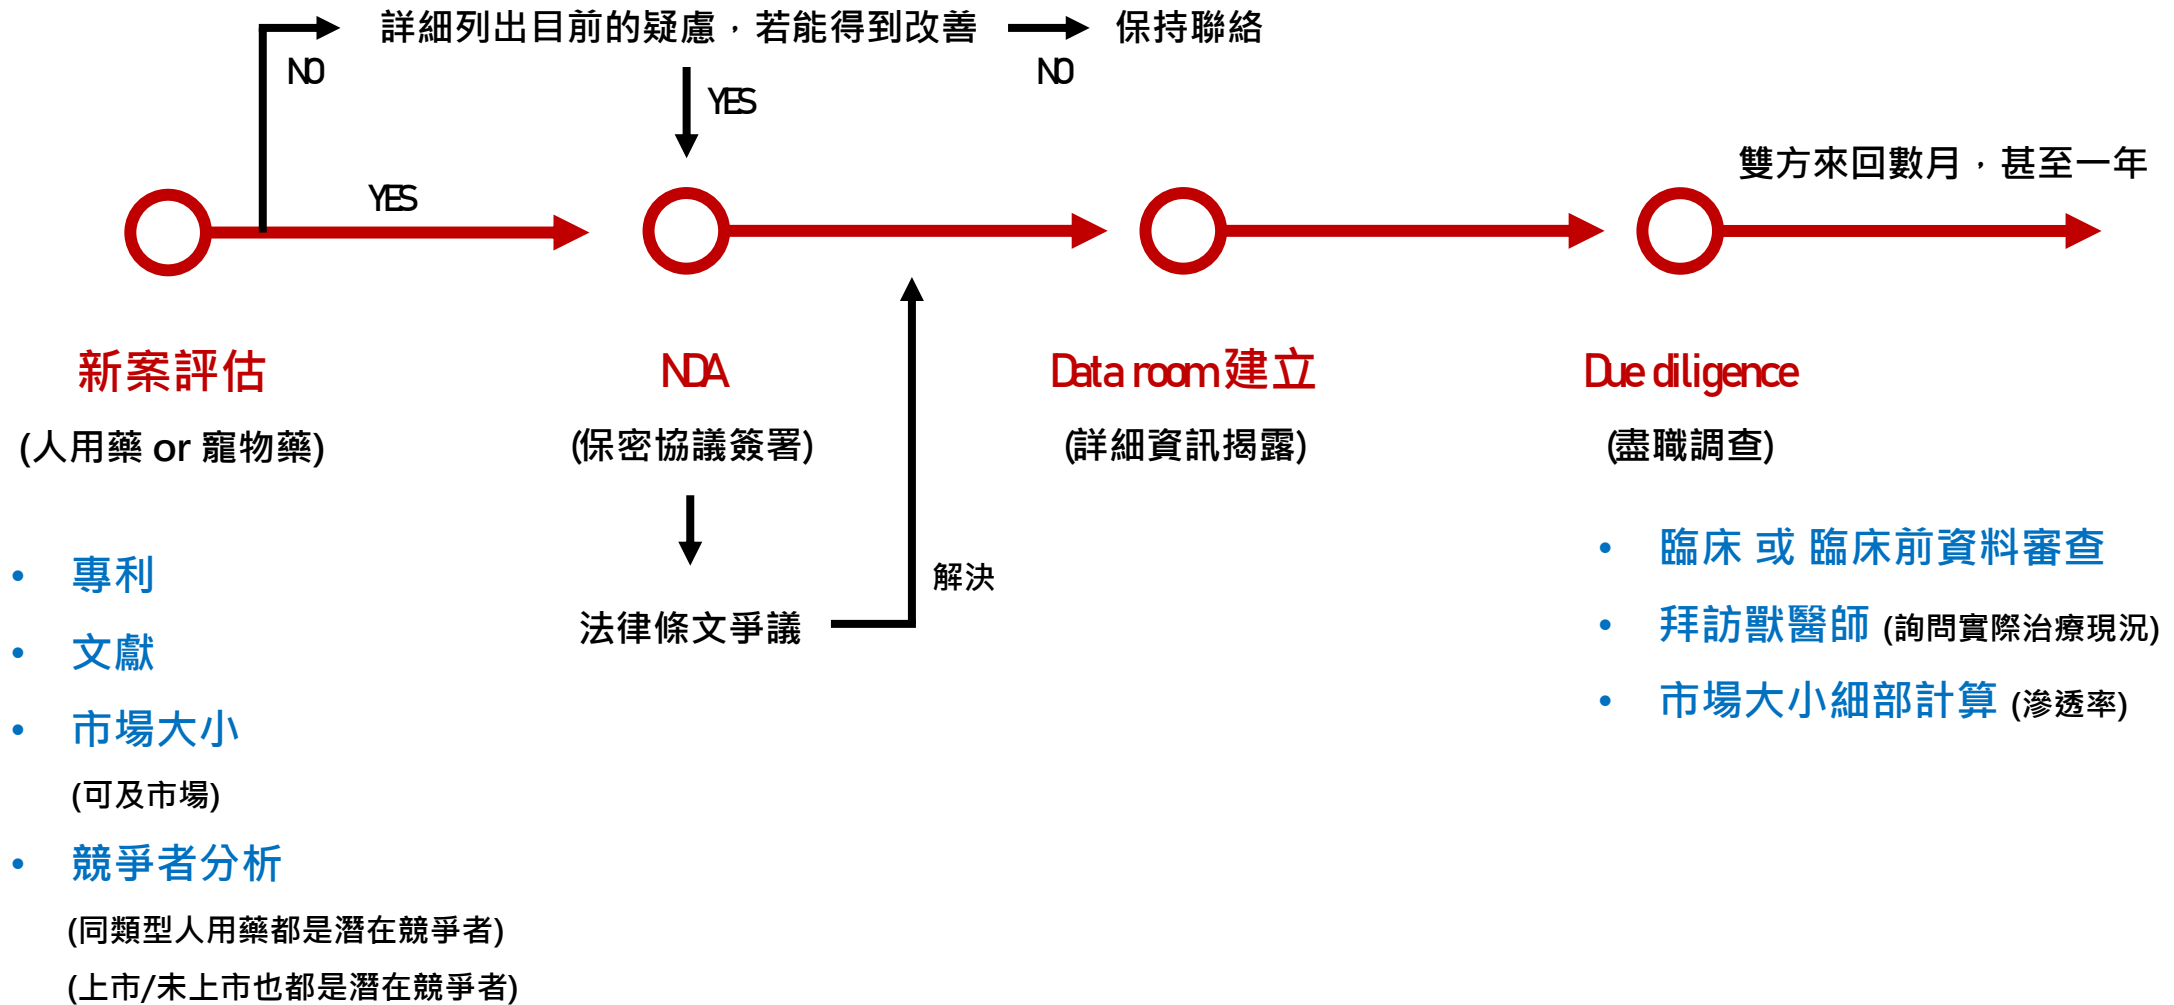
詳細列出目前的疑慮，若能得到改善 保持聯絡

NO

YES

NO

雙方來回數月，甚至一年

YES

新案評估
(人用藥 or 寵物藥)

• 專利
• 文獻
• 市場大小
(可及市場)
• 競爭者分析
(同類型人用藥都是潛在競爭者)
(上市/未上市也都是潛在競爭者)

NDA
(保密協議簽署)

法律條文爭議

解決

Data room建立
(詳細資訊揭露)

Due diligence
(盡職調查)

• 臨床 或 臨床前資料審查
• 拜訪獸醫師 (詢問實際治療現況)
• 市場大小細部計算 (滲透率)